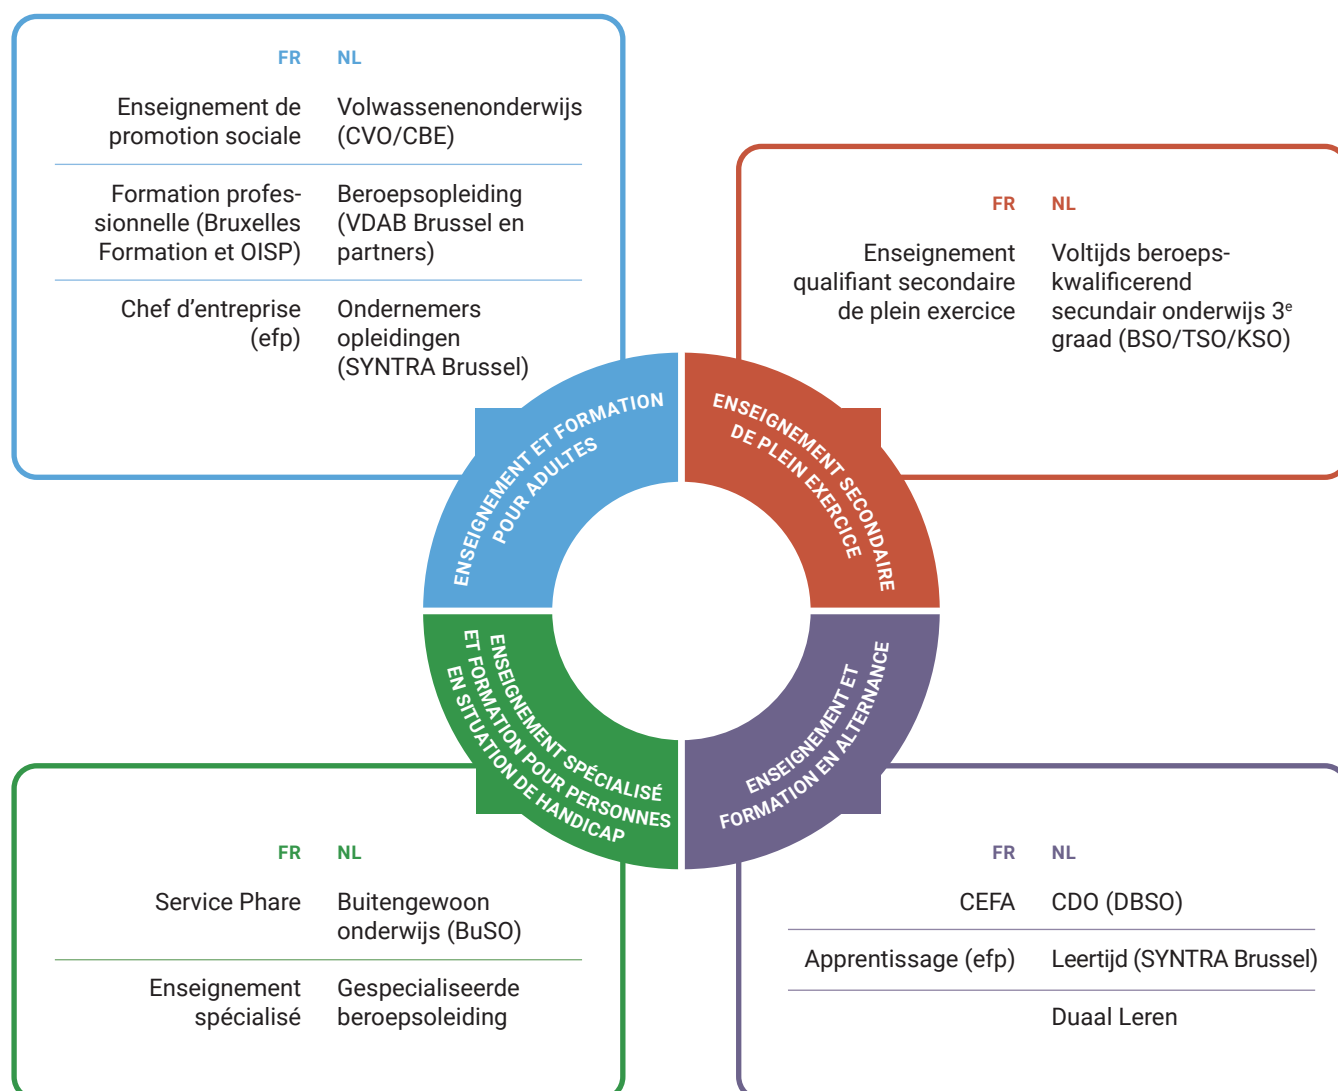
| FR | NL |
|---|---|
| Enseignement de promotion sociale | Volwassenenonderwijs (CVO/CBE) |
| Formation professionnelle (Bruxelles Formation et OISP) | Beroepsopleiding (VDAB Brussel en partners) |
| Chef d'entreprise (efp) | Ondernemers opleidingen (SYNTRA Brussel) |

| FR | NL |
|---|---|
| Enseignement qualifiant secondaire de plein exercice | Voltijds beroepskwalificerend secundair onderwijs 3$^e$ graad (BSO/TSO/KSO) |

ENSEIGNEMENT ET FORMATION POUR ADULTES

ENSEIGNEMENT SECONDAIRE DE PLEIN EXERCICE

ENSEIGNEMENT SPÉCIALISÉ ET FORMATION POUR PERSONNES EN SITUATION DE HANDICAP

ENSEIGNEMENT ET FORMATION EN ALTERNANCE

| FR | NL |
|---|---|
| Service Phare | Buitengewoon onderwijs (BuSO) |
| Enseignement spécialisé | Gespecialiseerde beroepsoleiding |

| FR | NL |
|---|---|
| CEFA | CDO (DBSO) |
| Apprentissage (efp) | Leertijd (SYNTRA Brussel) |
| | Duaal Leren |